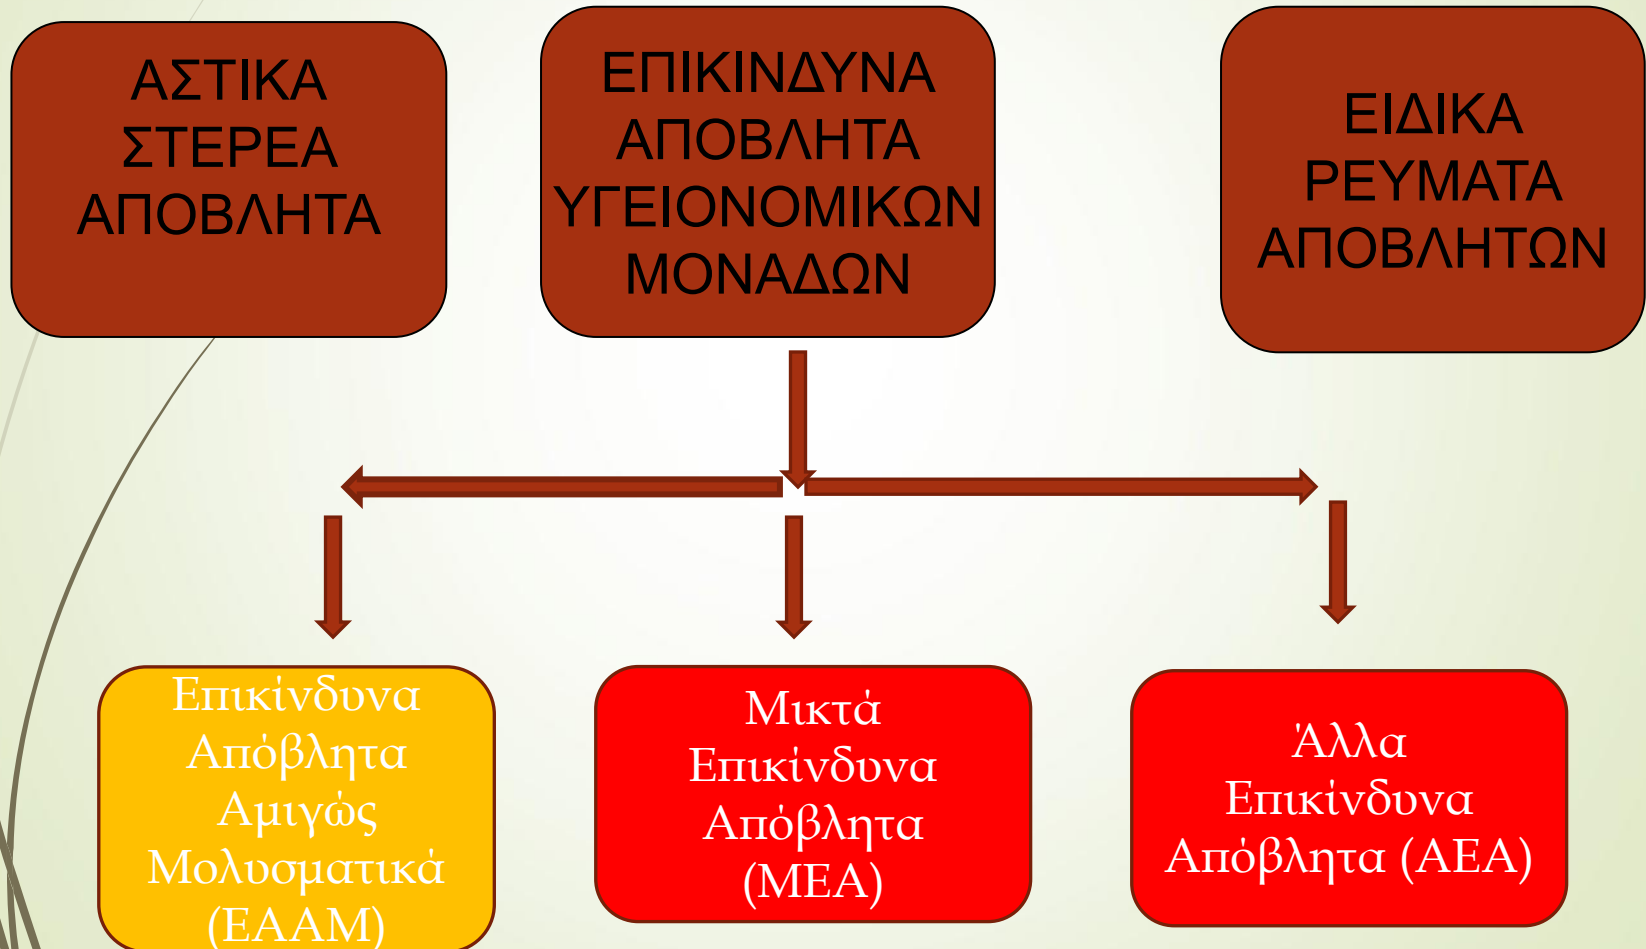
ΑΣΤΙΚΑ ΣΤΕΡΕΑ ΑΠΟΒΛΗΤΑ

ΕΠΙΚΙΝΔΥΝΑ ΑΠΟΒΛΗΤΑ ΥΓΕΙΟΝΟΜΙΚΩΝ ΜΟΝΑΔΩΝ

ΕΙΔΙΚΑ ΡΕΥΜΑΤΑ ΑΠΟΒΛΗΤΩΝ

Επικίνδυνα Απόβλητα Αμιγώς Μολυσματικά (ΕΑΑΜ)

Μικτά Επικίνδυνα Απόβλητα (ΜΕΑ)

Άλλα Επικίνδυνα Απόβλητα (ΑΕΑ)